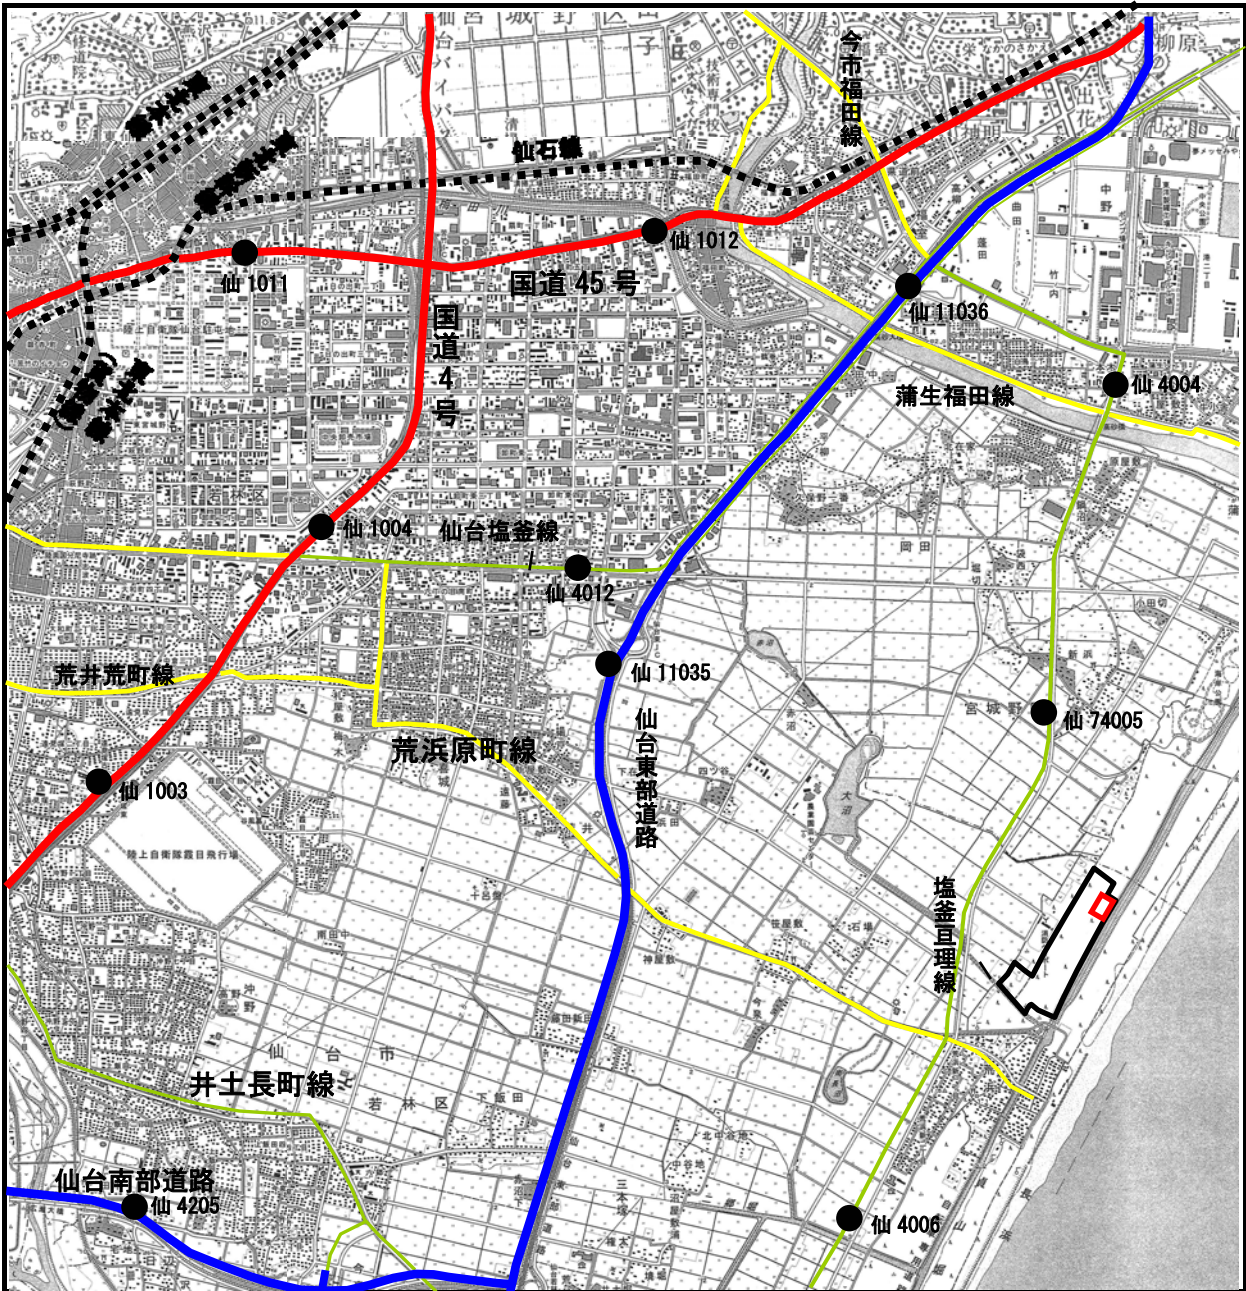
今市福田線
仙石線
仙 1012
仙 1011
国道 45 号
国道4号
仙 11036
仙 4004
蒲生福田線
仙 1004
仙台塩釜線
仙 4012
仙 11035
荒井荒町線
荒浜原町線
仙台東部道路
仙 74005
仙 1003
塩釜亘理線
井土長町線
仙台南部道路
仙 4205
仙 4006